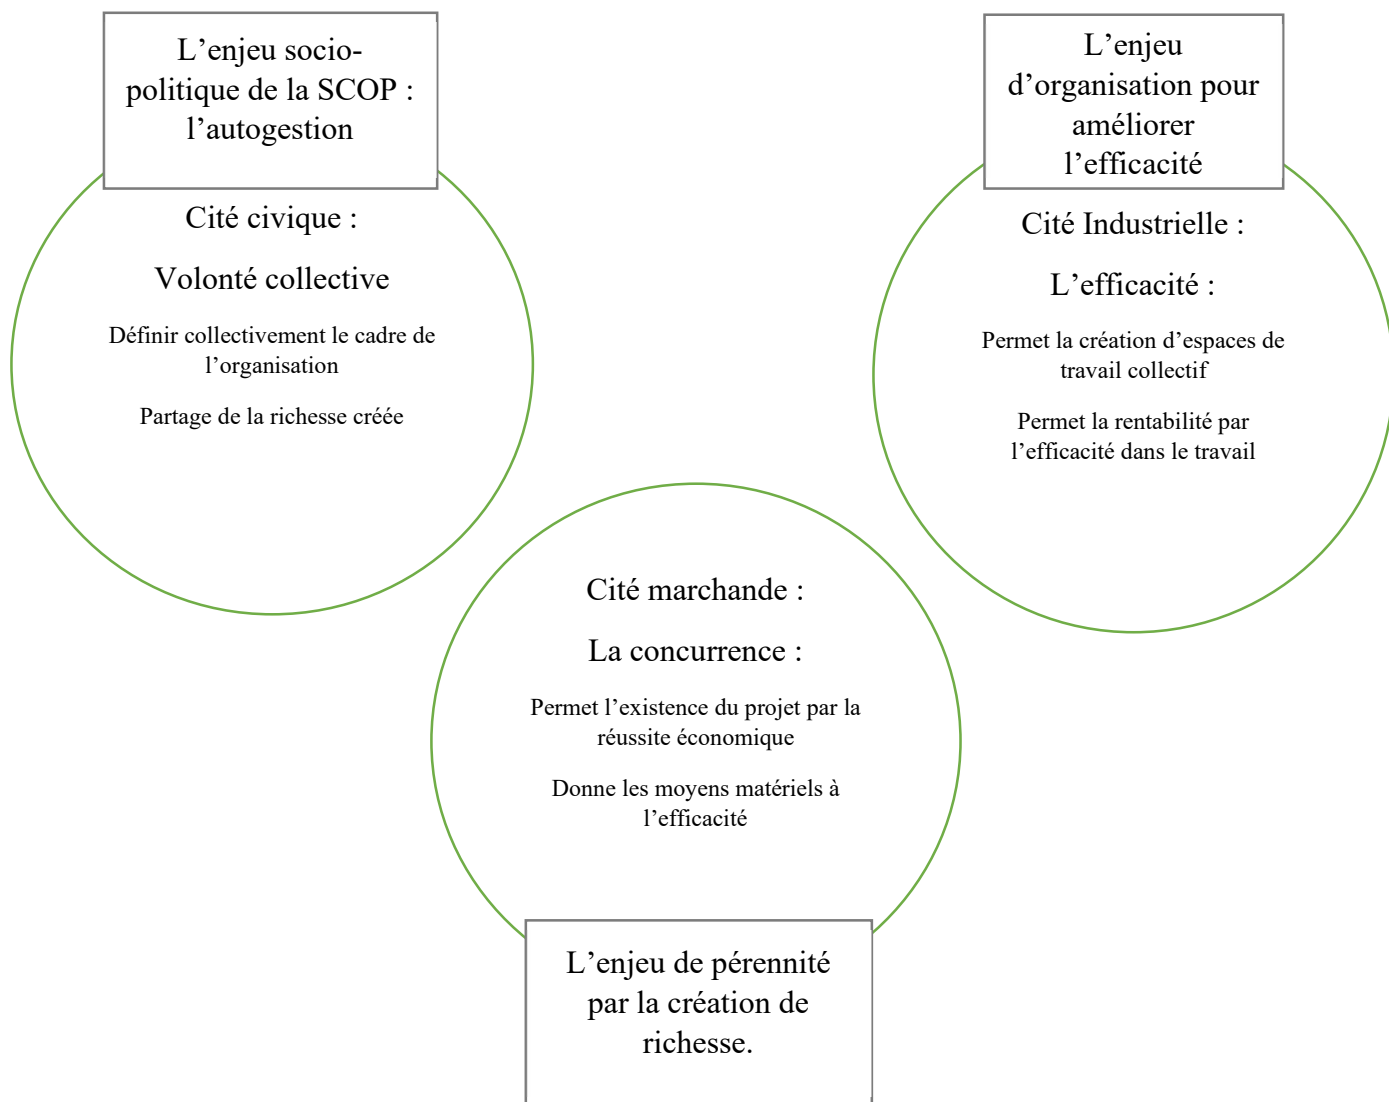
L’enjeu socio-politique de la SCOP : l’autogestion

Cité civique :

Volonté collective

Définir collectivement le cadre de l’organisation

Partage de la richesse créée

L’enjeu d’organisation pour améliorer l’efficacité

Cité Industrielle :

L’efficacité :

Permet la création d’espaces de travail collectif

Permet la rentabilité par l’efficacité dans le travail

Cité marchande :

La concurrence :

Permet l’existence du projet par la réussite économique

Donne les moyens matériels à l’efficacité

L’enjeu de pérennité par la création de richesse.